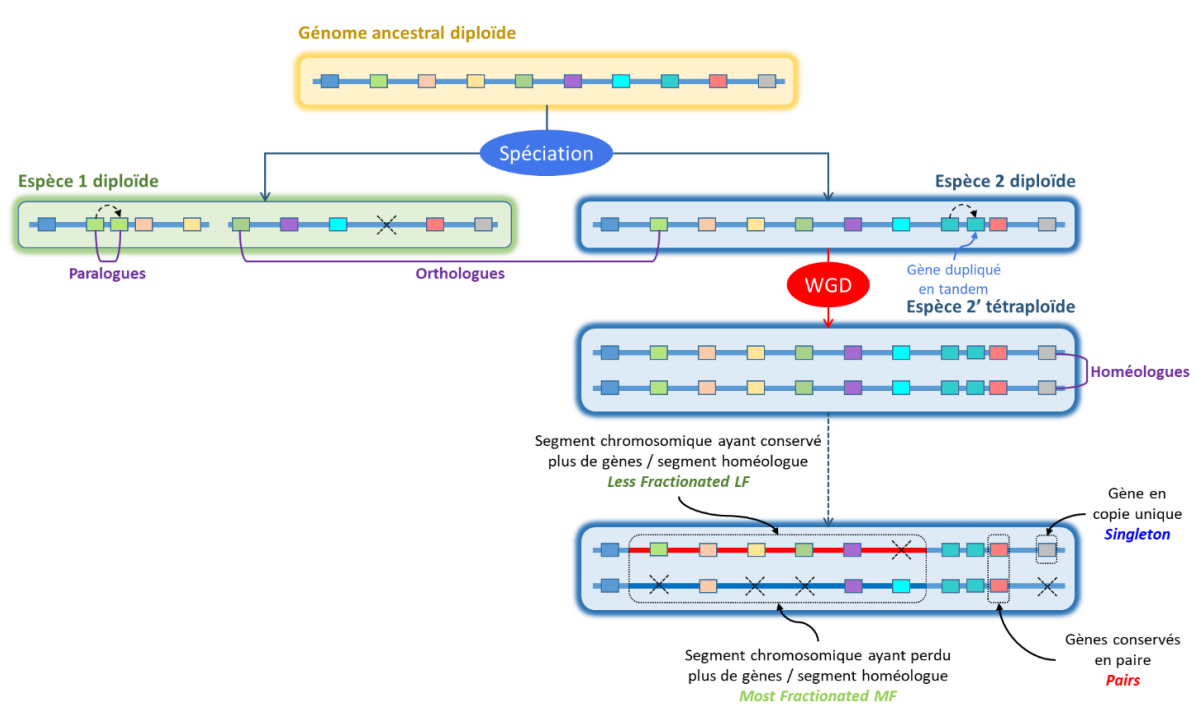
Génome ancestral diploïde

Spéciation

Espèce 1 diploïde

Espèce 2 diploïde

Paralogues

Orthologues

Gène dupliqué en tandem

WGD

Espèce 2' tétraploïde

Homéologues

Segment chromosomique ayant conservé plus de gènes / segment homéologue
Less Fractionated LF

Gène en copie unique
Singleton

Gènes conservés en paire
Pairs

Segment chromosomique ayant perdu plus de gènes / segment homéologue
Most Fractionated MF